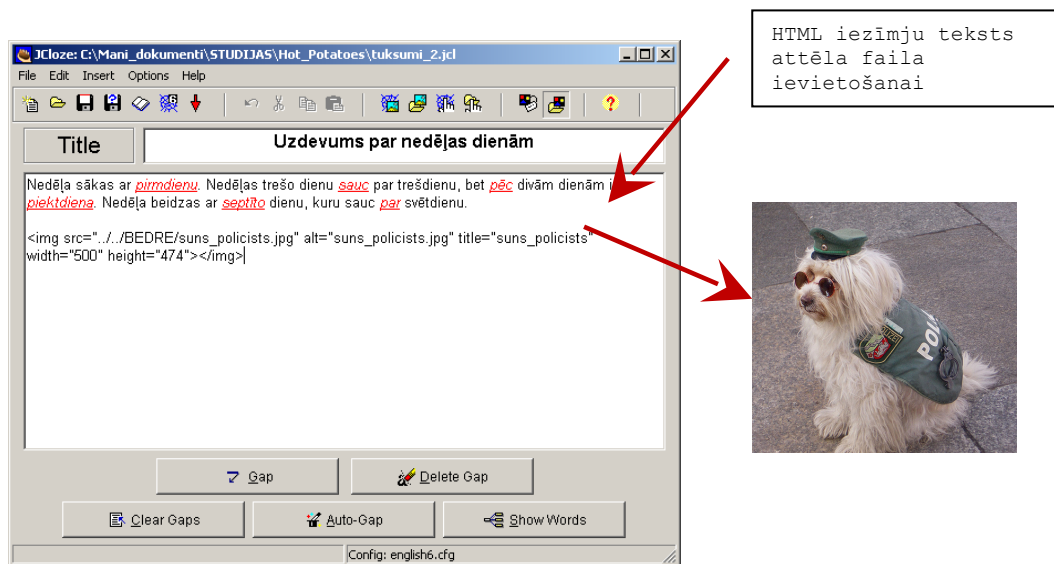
JCloze: C:\Mani_dokumenti\STUDIJAS\Hot_Potatoes\tuksumi_2.jcl

File Edit Insert Options Help

Title

Uzdevums par nedēļas dienām

Nedēļa sākas ar pirmdienu. Nedēļas trešo dienu sauc par trešdienu, bet pēc divām dienām ir piektdiena. Nedēļa beidzas ar septīto dienu, kuru sauc par svētdienu.

<img src="../../BEDRE/suns_policists.jpg" alt="suns_policists.jpg" title="suns_policists" width="500" height="474"></img>

Gap

Delete Gap

Clear Gaps

Auto-Gap

Show Words

Config: english6.cfg

HTML iezīmju teksts attēla faila ievietošanai

POLI